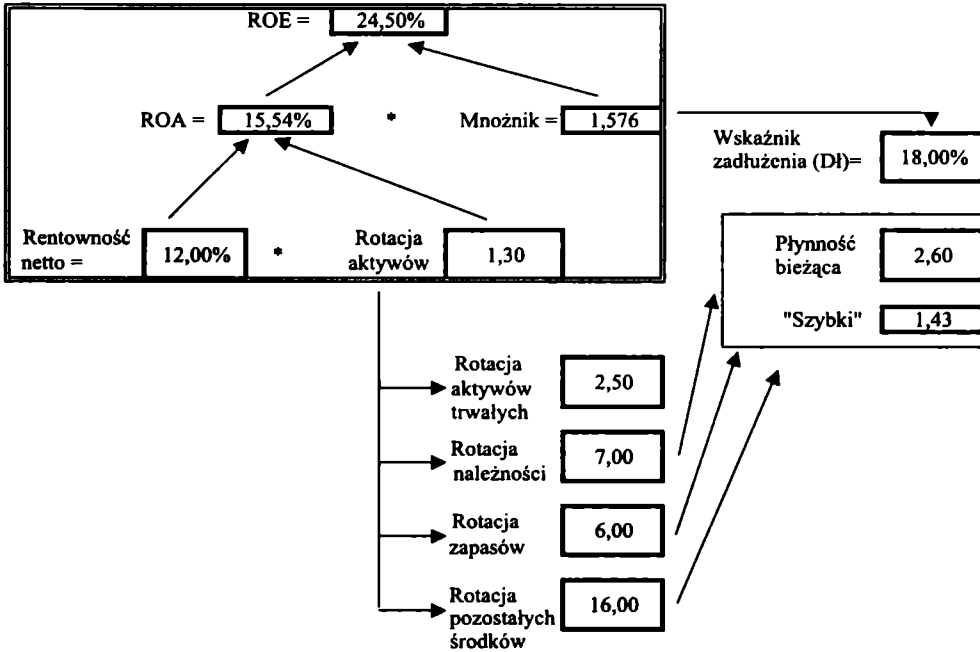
ROE = 24,50%

ROA = 15,54% * Mnożnik = 1,576

Wskaźnik zadłużenia (Dł)= 18,00%

Rentowność netto = 12,00% * Rotacja aktywów 1,30

Płynność bieżąca 2,60

"Szybki" 1,43

Rotacja aktywów trwałych 2,50

Rotacja należności 7,00

Rotacja zapasów 6,00

Rotacja pozostałych środków 16,00